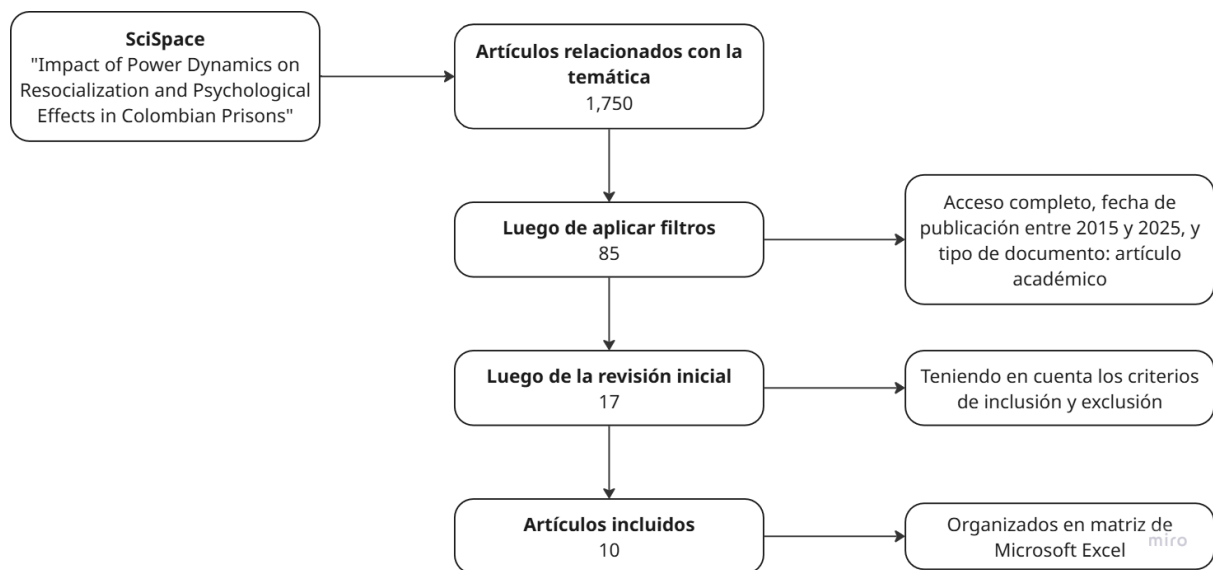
SciSpace
"Impact of Power Dynamics on Resocialization and Psychological Effects in Colombian Prisons"

Artículos relacionados con la temática
1,750

Luego de aplicar filtros
85

Acceso completo, fecha de publicación entre 2015 y 2025, y tipo de documento: artículo académico

Luego de la revisión inicial
17

Teniendo en cuenta los criterios de inclusión y exclusión

Artículos incluidos
10

Organizados en matriz de Microsoft Excel

miro